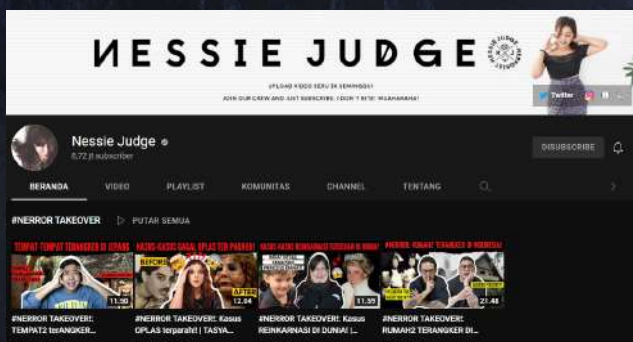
NESSIE JUDGE

NESSIE JUDGE

UPLOAD VIDEO SERU 3X SEMINGGU!
JOIN OUR CREW AND JUST SUBSCRIBE. I DON'T BITE! MUAHAHAHA!

Twitter

Nessie Judge
8,72 jt subscriber

DISUBSCRIBE

BERANDA
VIDEO
PLAYLIST
KOMUNITAS
CHANNEL
TENTANG

#NERROR TAKEOVER
PUTAR SEMUA

TEMPAT TEMPAT TERANGKER DI JEPANG
11.50
#NERROR TAKEOVER!: TEMPAT2 terANGKER...

KASUS KASUS GAGAL OPLAS TER PARAH!!
BEFORE
AFTER
12.04
#NERROR TAKEOVER!: Kasus OPLAS terparah! | TASYA...

KASUS KASUS REINKARNASI TERSERAM DI DUNIA!
11.35
#NERROR TAKEOVER!: Kasus REINKARNASI DI DUNIA! |...

#NERROR: RUMAH2 TERANGKER DI INDONESIA!
21.48
#NERROR TAKEOVER!: RUMAH2 TERANGKER DI...